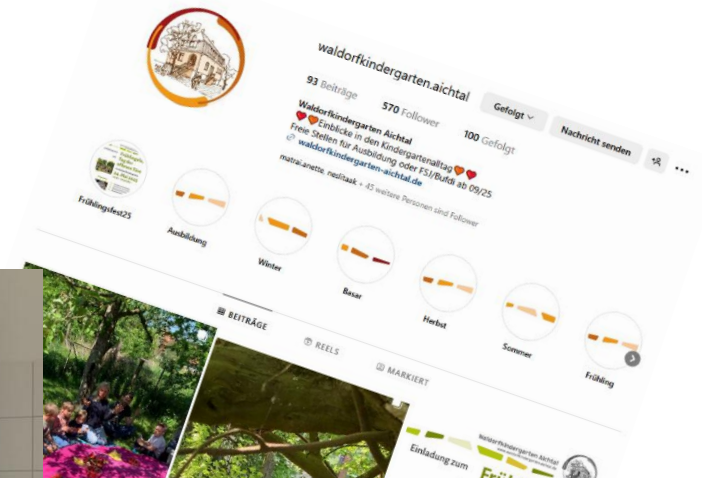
waldorfkindergarten.aichtal

93 Beiträge 570 Follower 100 Gefolgt

Gefolgt

Nachricht senden

Waldorfkindergarten Aichtal
❤️🧡Einblicke in den Kindergartenalltag🧡❤️
Freie Stellen für Ausbildung oder FSJ/Bufdi ab 09/25
waldorfkindergarten-aichtal.de

matrai.anette, nedilask + 45 weitere Personen sind Follower

Frühlingsfest25

Ausbildung

Winter

Basar

Herbst

Sommer

Frühling

BEITRÄGE

REELS

MARKIERT

Einladung zum

Waldorfkindergarten Aichtal

Früh